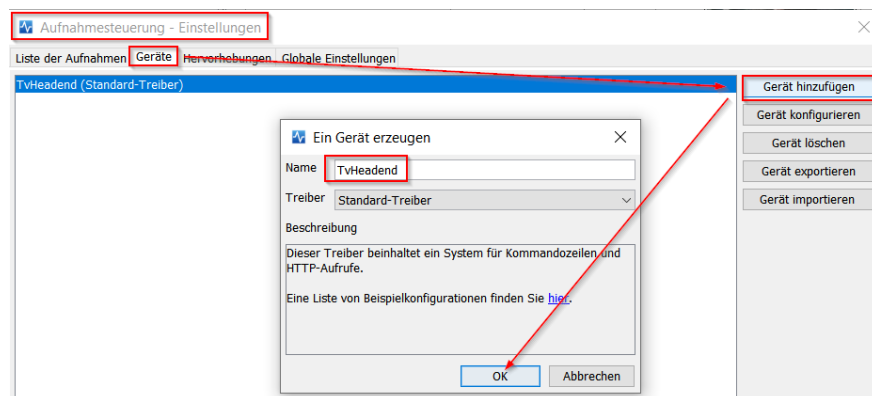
Aufnahmesteuerung - Einstellungen

Liste der Aufnahmen Geräte Hervorhebungen Globale Einstellungen

TvHeadend (Standard-Treiber)

Gerät hinzufügen
Gerät konfigurieren
Gerät löschen
Gerät exportieren
Gerät importieren

Ein Gerät erzeugen

Name TvHeadend

Treiber Standard-Treiber

Beschreibung

Dieser Treiber beinhaltet ein System für Kommandozeilen und HTTP-Aufrufe.

Eine Liste von Beispielkonfigurationen finden Sie hier.

OK Abbrechen